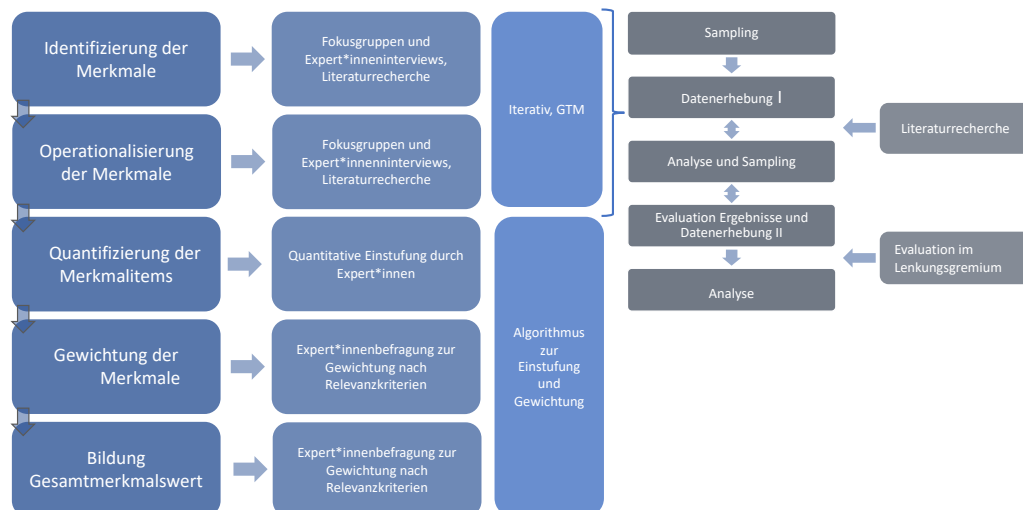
Identifizierung der Merkmale

Fokusgruppen und Expert*inneninterviews, Literaturrecherche

Operationalisierung der Merkmale

Fokusgruppen und Expert*innenninterviews, Literaturrecherche

Iterativ, GTM

Quantifizierung der Merkmalitems

Quantitative Einstufung durch Expert*innen

Gewichtung der Merkmale

Expert*innenbefragung zur Gewichtung nach Relevanzkriterien

Bildung Gesamtmerkmalswert

Expert*innenbefragung zur Gewichtung nach Relevanzkriterien

Algorithmus zur Einstufung und Gewichtung

Sampling

Datenerhebung I

Literaturrecherche

Analyse und Sampling

Evaluation Ergebnisse und Datenerhebung II

Evaluation im Lenkungsgremium

Analyse